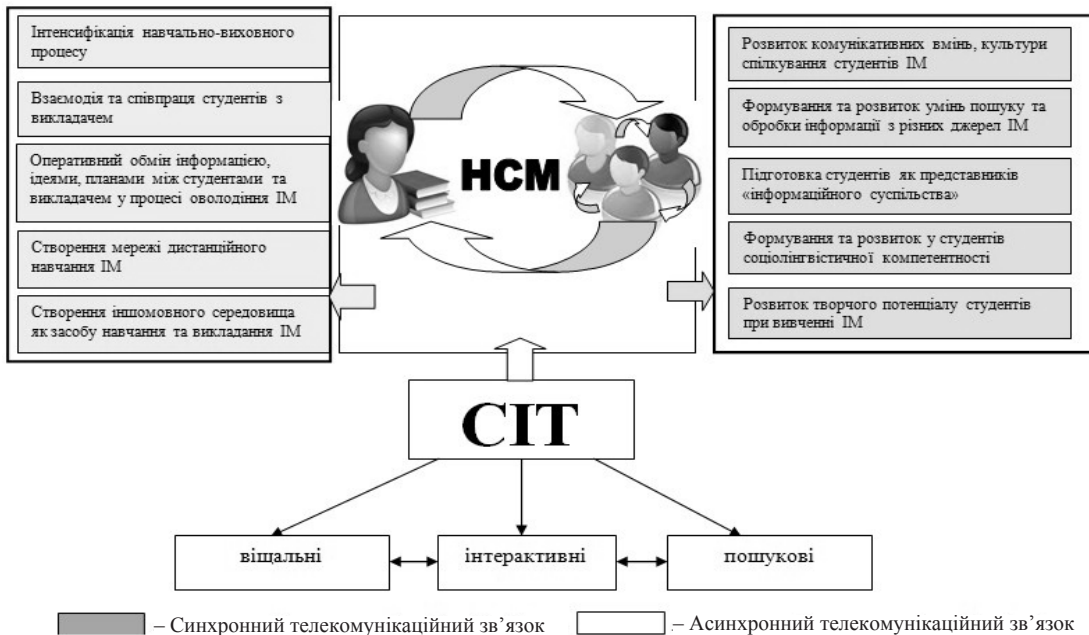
Інтенсифікація навчально-виховного процесу

Взаємодія та співпраця студентів з викладачем

Оперативний обмін інформацією, ідеями, планами між студентами та викладачем у процесі оволодіння ІМ

Створення мережі дистанційного навчання ІМ

Створення іншомовного середовища як засобу навчання та викладання ІМ

НСМ

Розвиток комунікативних вмінь, культури спілкування студентів ІМ

Формування та розвиток умінь пошуку та обробки інформації з різних джерел ІМ

Підготовка студентів як представників «інформаційного суспільства»

Формування та розвиток у студентів соціолінгвістичної компетентності

Розвиток творчого потенціалу студентів при вивченні ІМ

СІТ

віщальні

інтерактивні

пошукові

– Синхронний телекомунікаційний зв'язок

– Асинхронний телекомунікаційний зв'язок